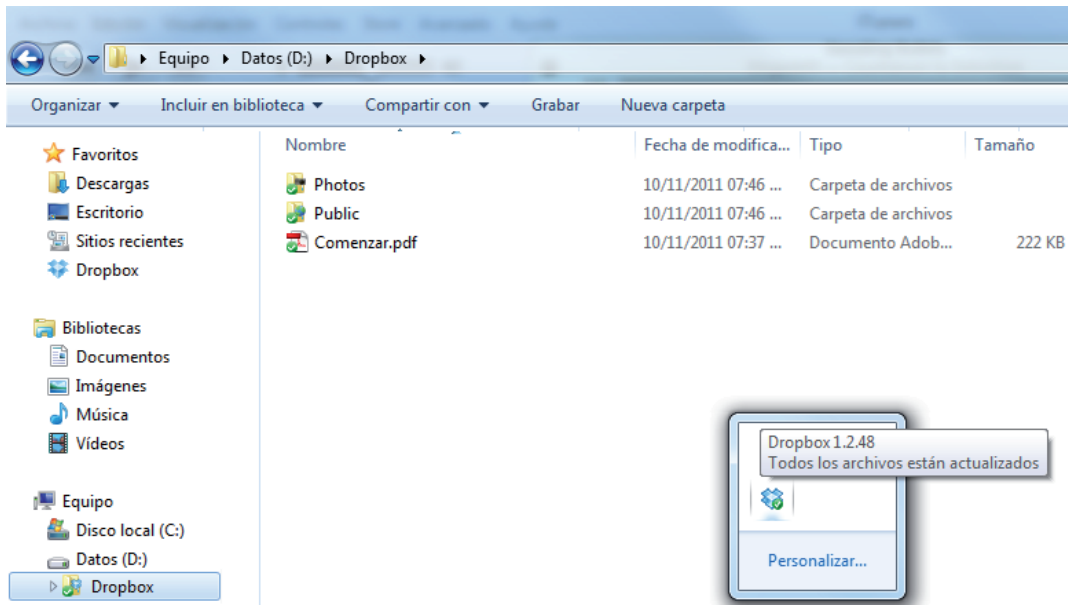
Equipo ▸ Datos (D:) ▸ Dropbox ▸

Organizar ▾ Incluir en biblioteca ▾ Compartir con ▾ Grabar Nueva carpeta

Favoritos
Descargas
Escritorio
Sitios recientes
Dropbox

Bibliotecas
Documentos
Imágenes
Música
Vídeos

Equipo
Disco local (C:)
Datos (D:)
Dropbox

| Nombre | Fecha de modifica... | Tipo | Tamaño |
|---|---|---|---|
| Photos | 10/11/2011 07:46 ... | Carpeta de archivos | |
| Public | 10/11/2011 07:46 ... | Carpeta de archivos | |
| Comenzar.pdf | 10/11/2011 07:37 ... | Documento Adob... | 222 KB |

Dropbox 1.2.48
Todos los archivos están actualizados

Personalizar...